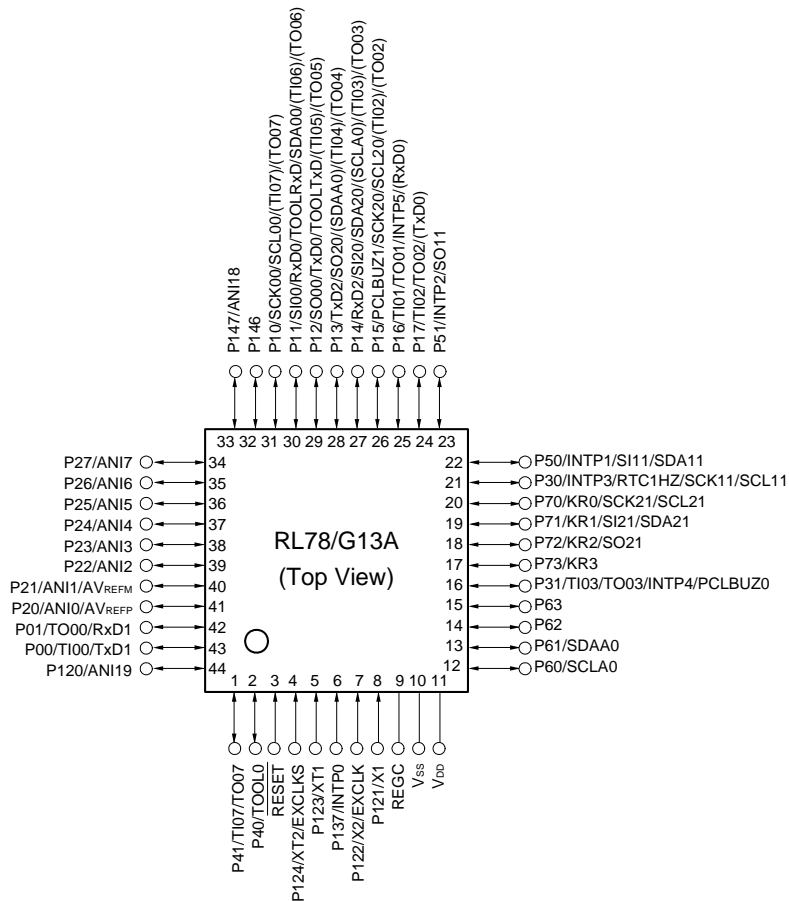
P147/ANI18
P146
P10/SCK00/SCL00/(TI07)/(TO07)
P11/SI00/RxD0/TOOLRxD/SDA00/(TI06)/(TO06)
P12/SO00/TxD0/TOOLTxD/(TI05)/(TO05)
P13/TxD2/SO20/(SDAA0)/(TI04)/(TO04)
P14/RxD2/SI20/SDA20/(SCLA0)/(TI03)/(TO03)
P15/PCLBUZ1/SCK20/SCL20/(TI02)/(TO02)
P16/TI01/TO01/INTP5/(RxD0)
P17/TI02/TO02/(TxD0)
P51/INTP2/SO11

33 32 31 30 29 28 27 26 25 24 23

P27/ANI7 34
P26/ANI6 35
P25/ANI5 36
P24/ANI4 37
P23/ANI3 38
P22/ANI2 39
P21/ANI1/AV$_{REFM}$ 40
P20/ANI0/AV$_{REFP}$ 41
P01/TO00/RxD1 42
P00/TI00/TxD1 43
P120/ANI19 44

RL78/G13A
(Top View)

22 P50/INTP1/SI11/SDA11
21 P30/INTP3/RTC1HZ/SCK11/SCL11
20 P70/KR0/SCK21/SCL21
19 P71/KR1/SI21/SDA21
18 P72/KR2/SO21
17 P73/KR3
16 P31/TI03/TO03/INTP4/PCLBUZ0
15 P63
14 P62
13 P61/SDAA0
12 P60/SCLA0

1 2 3 4 5 6 7 8 9 10 11

P41/TI07/TO07
P40/TOOL0
RESET
P124/XT2/EXCLKS
P123/XT1
P137/INTP0
P122/X2/EXCLK
P121/X1
REGC
V$_{SS}$
V$_{DD}$